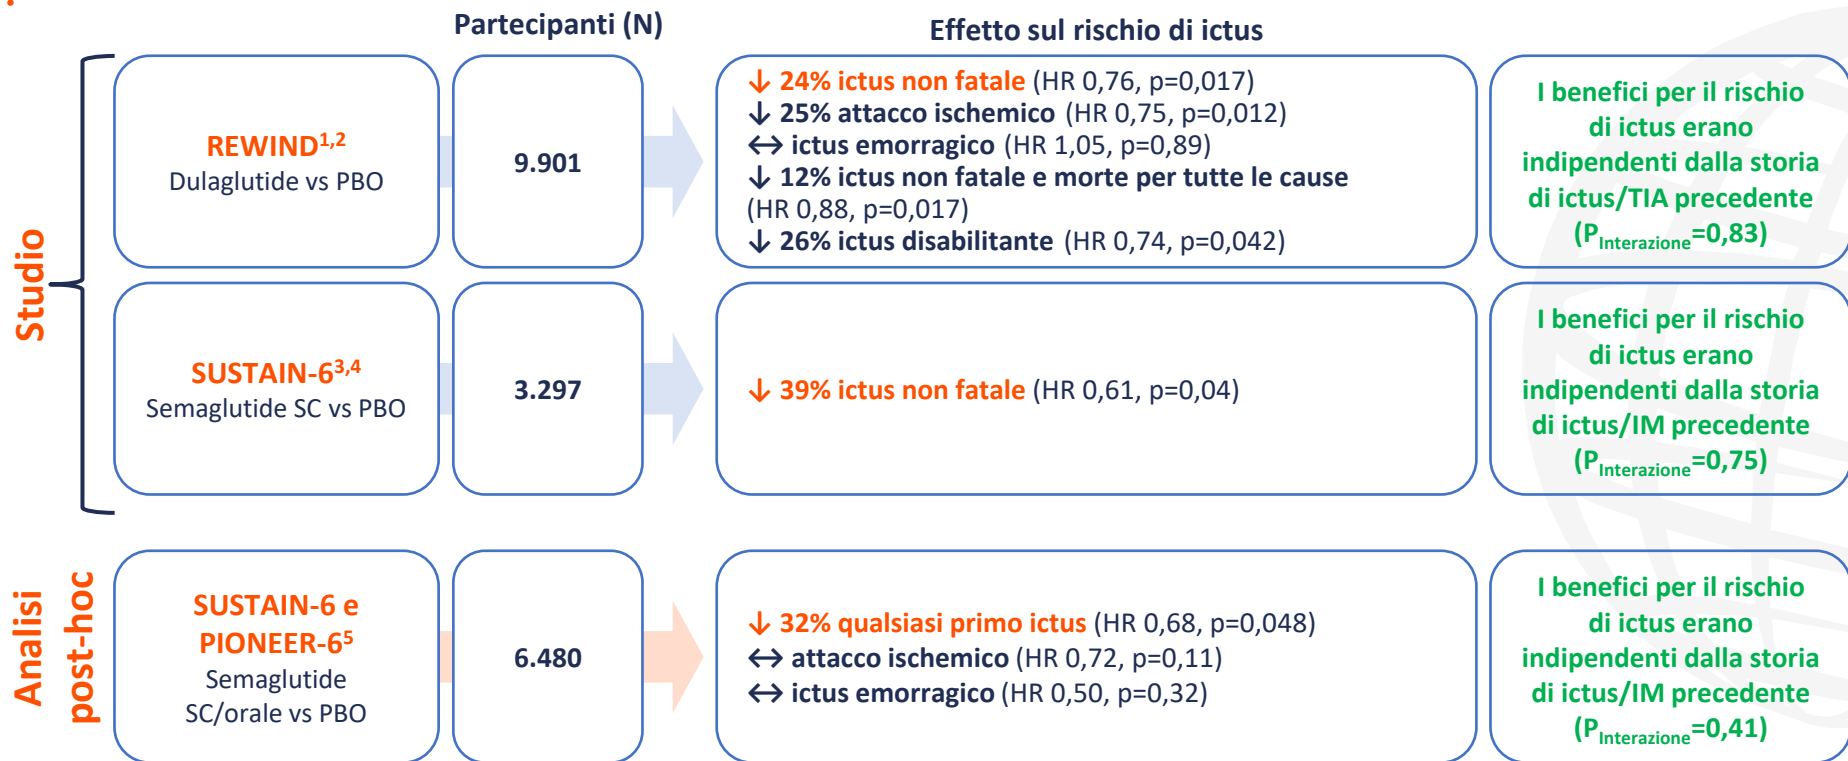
Partecipanti (N)

Effetto sul rischio di ictus

Studio

REWIND$^{1,2}$
Dulaglutide vs PBO

9.901

↓ 24% ictus non fatale (HR 0,76, p=0,017)
↓ 25% attacco ischemico (HR 0,75, p=0,012)
↔ ictus emorragico (HR 1,05, p=0,89)
↓ 12% ictus non fatale e morte per tutte le cause (HR 0,88, p=0,017)
↓ 26% ictus disabilitante (HR 0,74, p=0,042)

I benefici per il rischio di ictus erano indipendenti dalla storia di ictus/TIA precedente ($P_{Interazione}$=0,83)

SUSTAIN-6$^{3,4}$
Semaglutide SC vs PBO

3.297

↓ 39% ictus non fatale (HR 0,61, p=0,04)

I benefici per il rischio di ictus erano indipendenti dalla storia di ictus/IM precedente ($P_{Interazione}$=0,75)

Analisi post-hoc

SUSTAIN-6 e PIONEER-6$^{5}$
Semaglutide SC/orale vs PBO

6.480

↓ 32% qualsiasi primo ictus (HR 0,68, p=0,048)
↔ attacco ischemico (HR 0,72, p=0,11)
↔ ictus emorragico (HR 0,50, p=0,32)

I benefici per il rischio di ictus erano indipendenti dalla storia di ictus/IM precedente ($P_{Interazione}$=0,41)